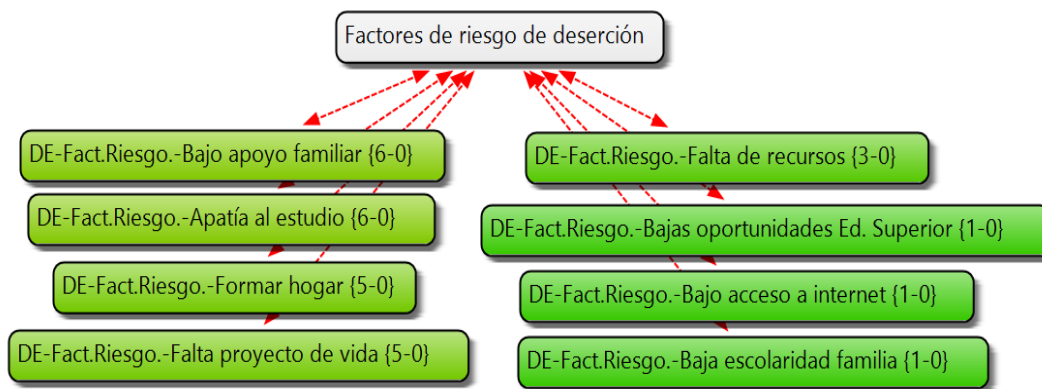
Factores de riesgo de deserción

DE-Fact.Riesgo.-Bajo apoyo familiar {6-0}

DE-Fact.Riesgo.-Apatía al estudio {6-0}

DE-Fact.Riesgo.-Formar hogar {5-0}

DE-Fact.Riesgo.-Falta proyecto de vida {5-0}

DE-Fact.Riesgo.-Falta de recursos {3-0}

DE-Fact.Riesgo.-Bajas oportunidades Ed. Superior {1-0}

DE-Fact.Riesgo.-Bajo acceso a internet {1-0}

DE-Fact.Riesgo.-Baja escolaridad familia {1-0}